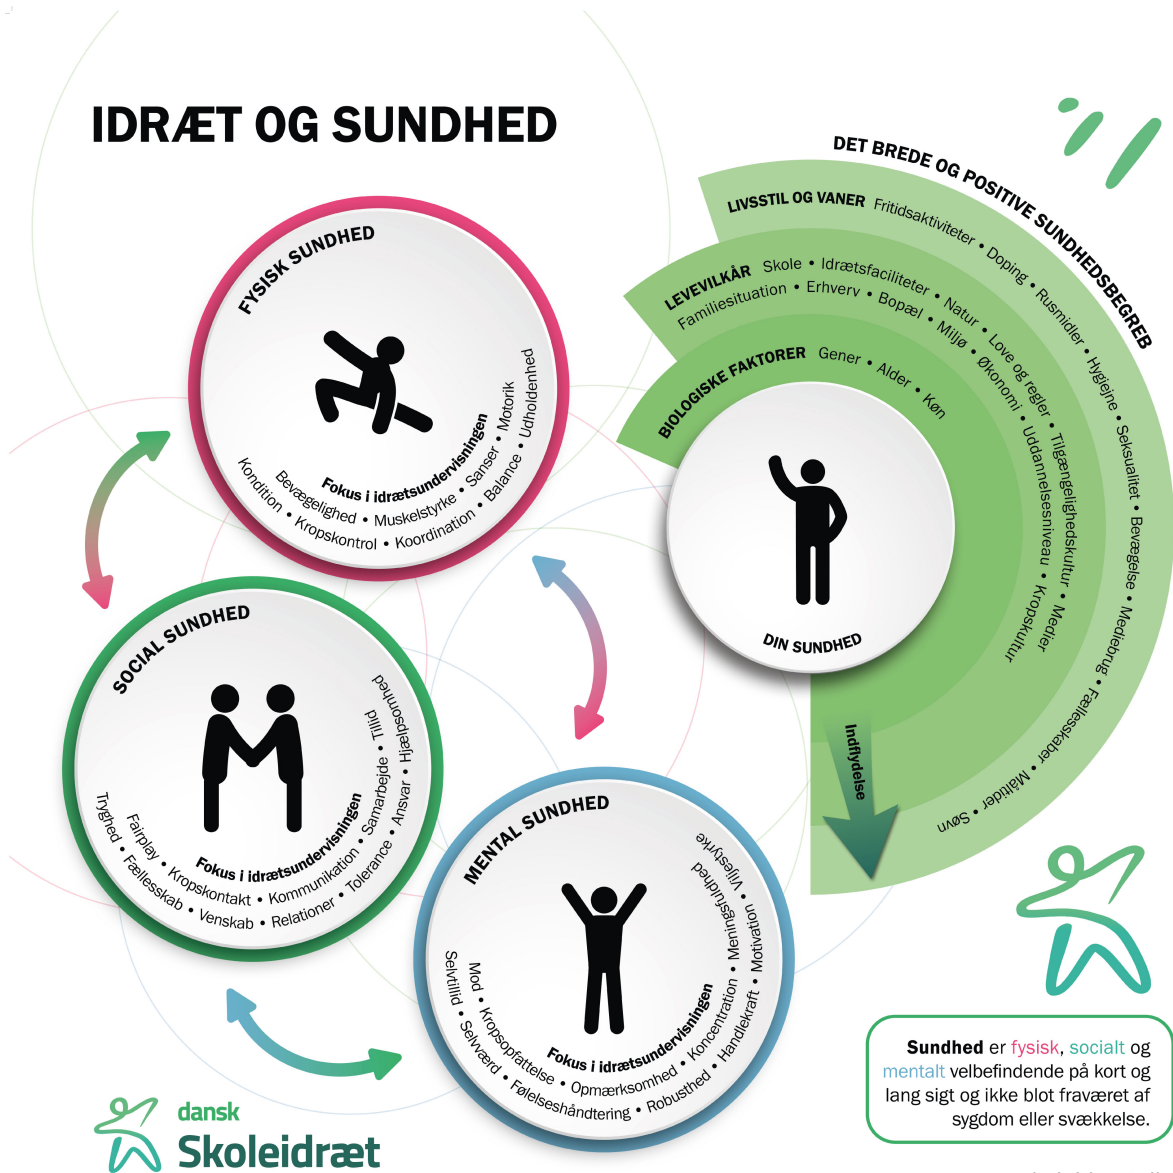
IDRÆT OG SUNDHED

DET BREDE OG POSITIVE SUNDHEDSBEGREB

LIVSSTIL OG VANER Fritidsaktiviteter • Doping • Rusmidler • Hygiejne • Seksualitet • Bevægelse • Mediebrug • Fællesskaber • Måltider • Søvn

LEVEVILKÅR Skole • Idrætsfaciliteter • Natur • Love og regler • Tilgængelighedskultur • Medier
Familiesituation • Erhverv • Bopæl • Miljø • Økonomi • Uddannelsesniveau • Kropskultur

BIOLOGISKE FAKTORER Gener • Alder • Køn

DIN SUNDHED

Indflydelse

FYSISK SUNDHED

Fokus i idrætsundervisningen
Kondition • Bevægelighed • Muskelstyrke • Sanser • Motorik • Udholdenhed
Kropskontrol • Koordination • Balance

SOCIAL SUNDHED

Fokus i idrætsundervisningen
Tryghed • Fairplay • Kropskontakt • Kommunikation • Samarbejde • Tillid • Hjælpsomhed
Fællesskab • Venskab • Relationer • Tolerance • Ansvar

MENTAL SUNDHED

Fokus i idrætsundervisningen
Selvtillid • Mod • Kropsopfattelse • Opmærksomhed • Koncentration • Meningsfuldhed • Viljestyrke
Selvværd • Følelseshåndtering • Robusthed • Handlekraft • Motivation

Sundhed er fysisk, socialt og mentalt velbefindende på kort og lang sigt og ikke blot fraværet af sygdom eller svækkelse.

dansk Skoleidræt